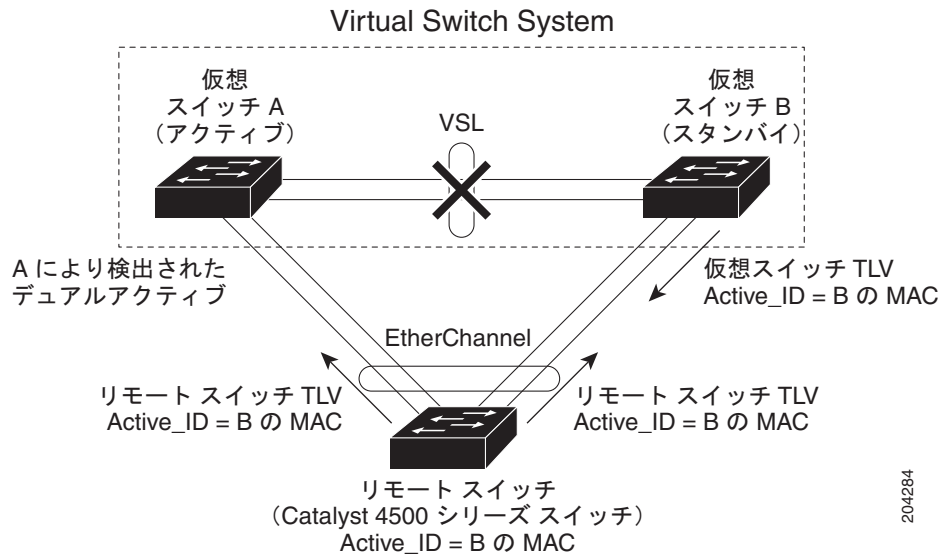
Virtual Switch System

仮想
スイッチ A
（アクティブ）

VSL

仮想
スイッチ B
（スタンバイ）

A により検出された
デュアルアクティブ

仮想スイッチ TLV
Active_ID = B の MAC

EtherChannel

リモート スイッチ TLV
Active_ID = B の MAC

リモート スイッチ TLV
Active_ID = B の MAC

リモート スイッチ
（Catalyst 4500 シリーズ スイッチ）
Active_ID = B の MAC

204284